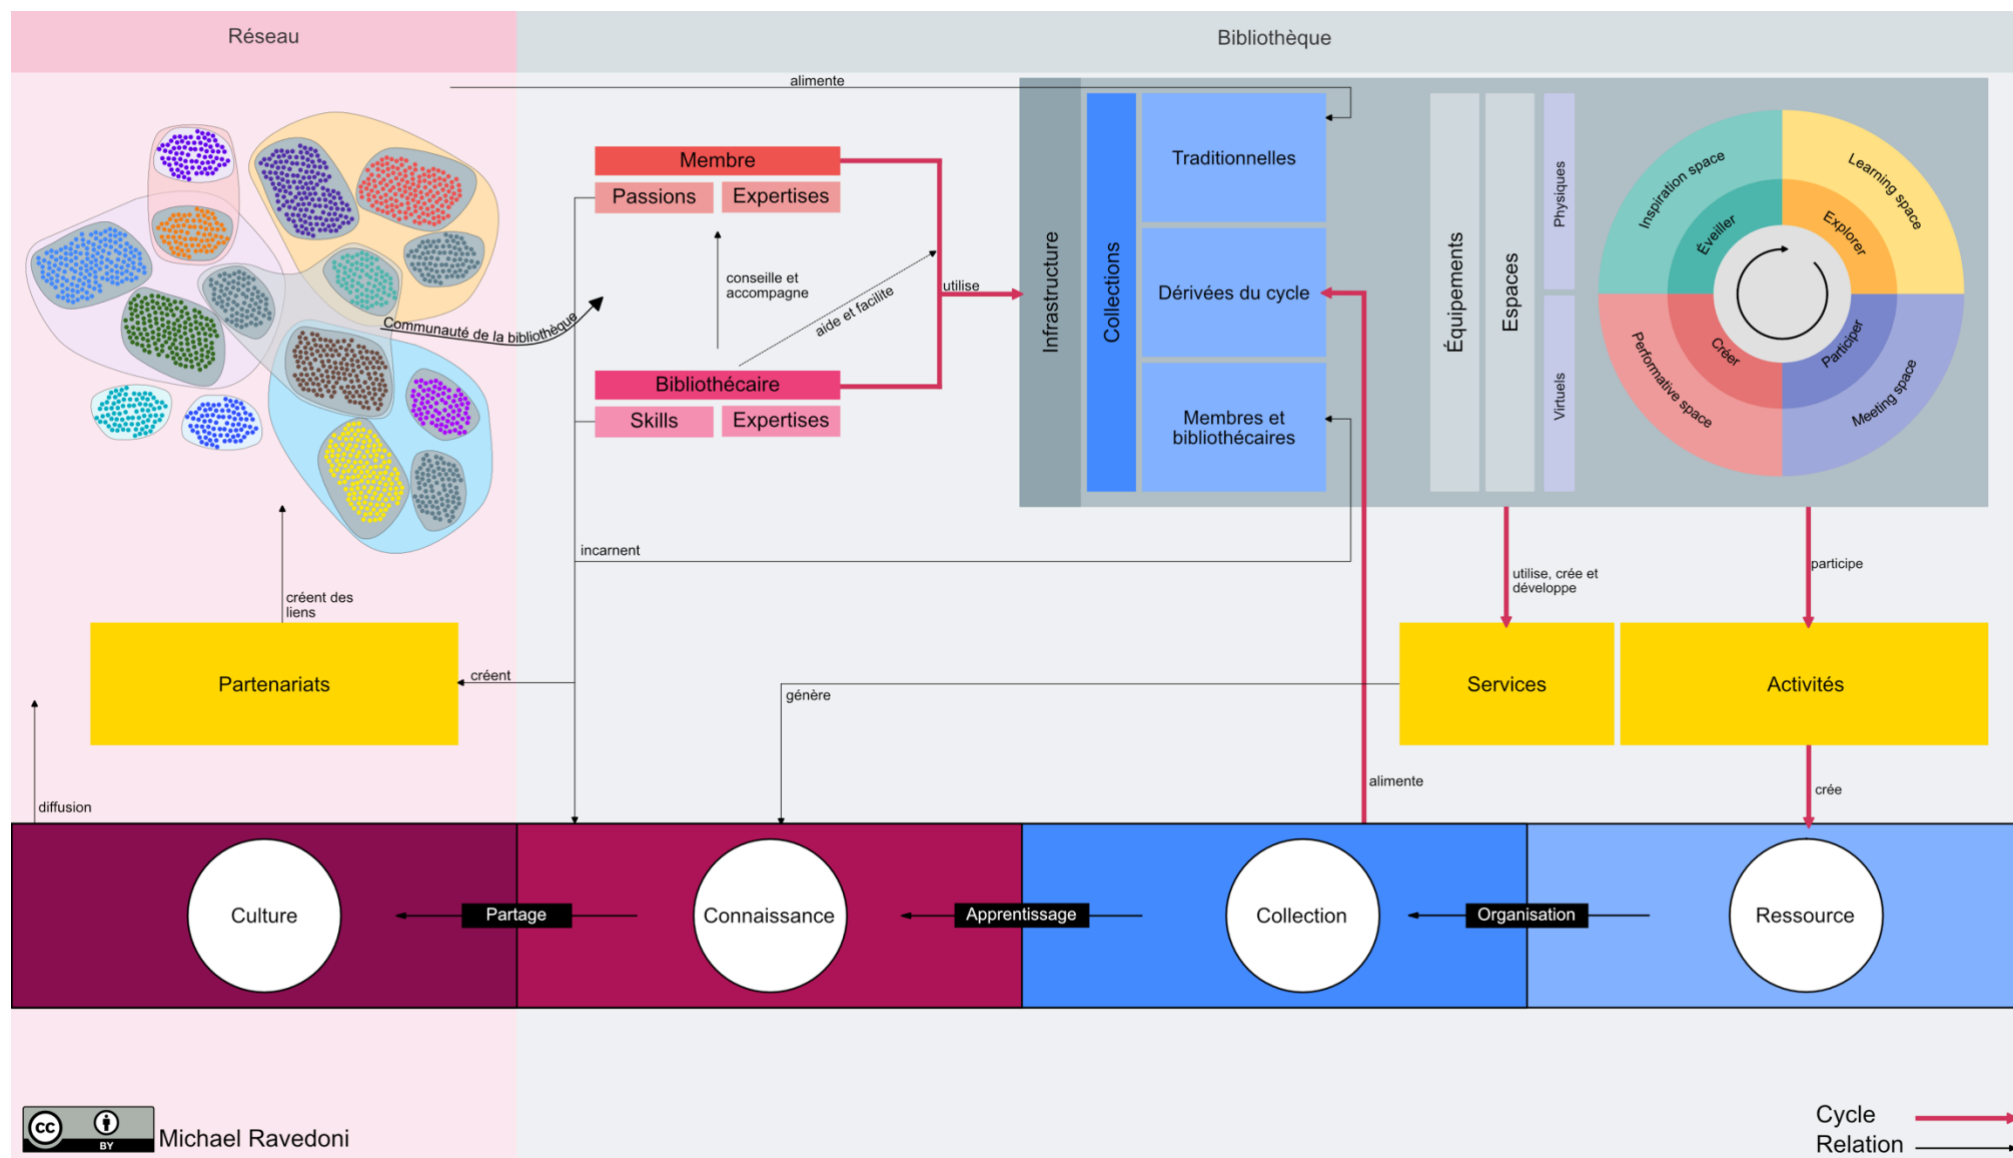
Réseau

Bibliothèque

alimente

Communauté de la bibliothèque

Membre

Passions

Expertises

conseille et accompagne

aide et facilite

utilise

Bibliothécaire

Skills

Expertises

Infrastructure

Collections

Traditionnelles

Dérivées du cycle

Membres et bibliothécaires

Équipements

Espaces

Physiques

Virtuels

Inspiration space

Learning space

Éveiller

Explorer

Créer

Participer

Performative space

Meeting space

incarnent

créent des liens

utilise, crée et développe

participe

Partenariats

créent

génère

Services

Activités

alimente

crée

diffusion

Culture

Partage

Connaissance

Apprentissage

Collection

Organisation

Ressource

BY

Michael Ravedoni

Cycle

Relation